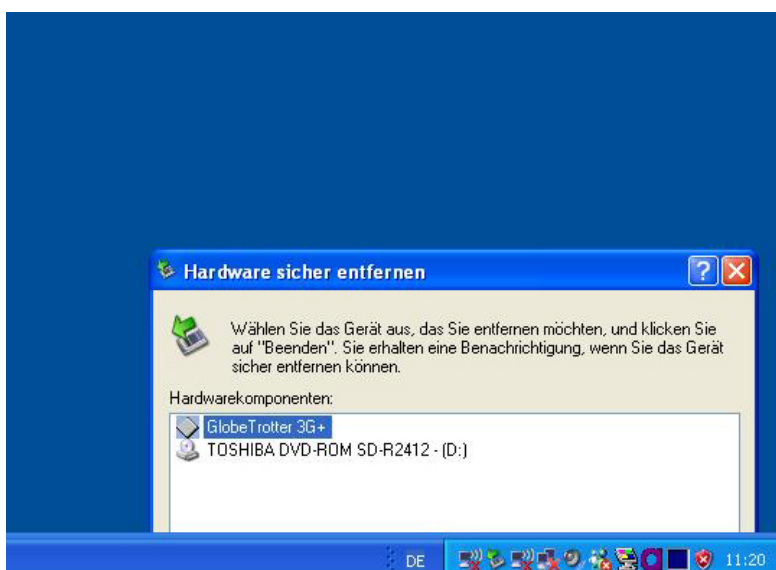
Hardware sicher entfernen

Wählen Sie das Gerät aus, das Sie entfernen möchten, und klicken Sie auf "Beenden". Sie erhalten eine Benachrichtigung, wenn Sie das Gerät sicher entfernen können.

Hardwarekomponenten:

GlobeTrotter 3G+
TOSHIBA DVD-ROM SD-R2412 - (D:)

DE
11:20